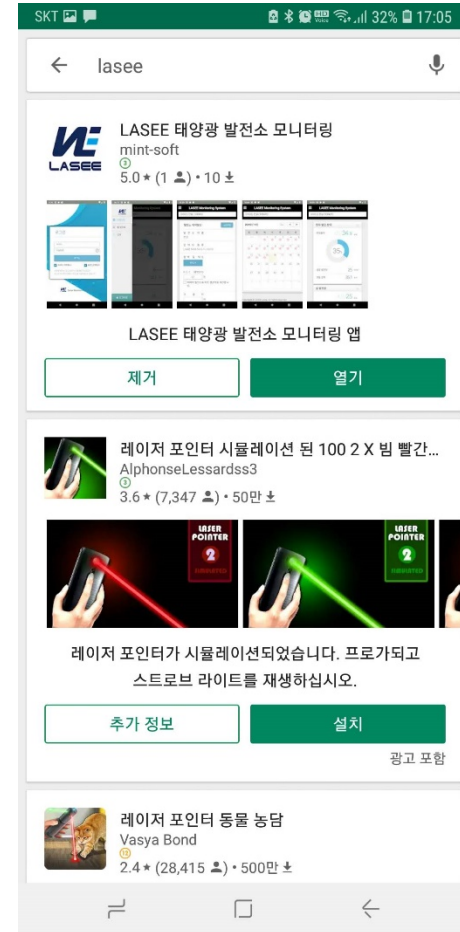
SKT 32% 17:05

lasee

LASEE

LASEE 태양광 발전소 모니터링
mint-soft
5.0 ★ (1) • 10

LASEE 태양광 발전소 모니터링 앱

제거

열기

레이저 포인터 시뮬레이션 된 100 2 X 빔 빨간...
AlphonseLessardss3
3.6 ★ (7,347) • 50만

LASER POINTER 2

LASER POINTER 2

레이저 포인터가 시뮬레이션되었습니다. 프로가되고 스트로브 라이트를 재생하십시오.

추가 정보

설치

광고 포함

레이저 포인터 동물 농담
Vasya Bond
2.4 ★ (28,415) • 500만